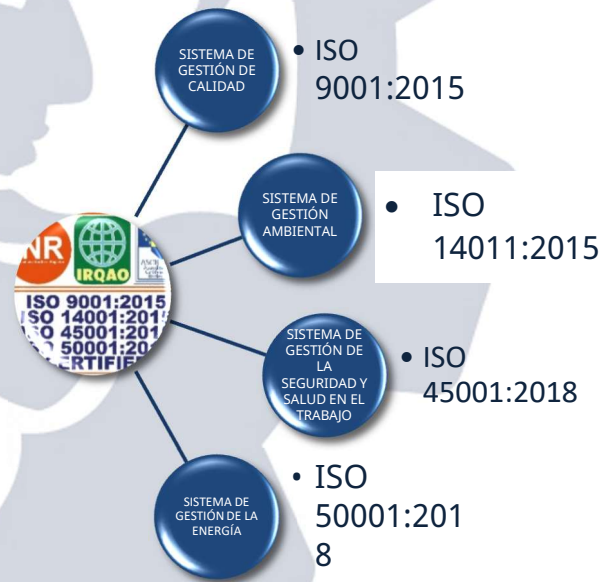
NR
IRQAO
ASCB
ISO 9001:2015
ISO 14001:201
ISO 45001:201
ISO 50001:20
CERTIFIE

SISTEMA DE GESTIÓN DE CALIDAD

• ISO 9001:2015

SISTEMA DE GESTIÓN AMBIENTAL

• ISO 14011:2015

SISTEMA DE GESTIÓN DE LA SEGURIDAD Y SALUD EN EL TRABAJO

• ISO 45001:2018

SISTEMA DE GESTIÓN DE LA ENERGÍA

• ISO 50001:2018